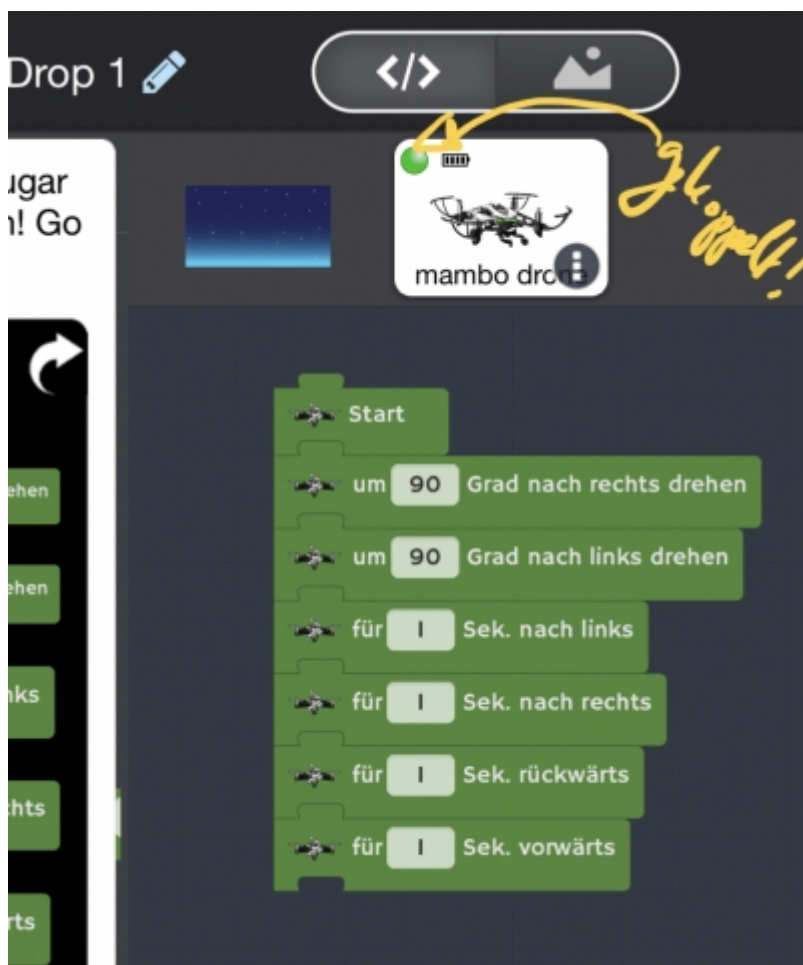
Drop 1

</>

ugar
n! Go

mambo dron

gekoppelt!

ehen

ehen

nks

chts

rts

Start

um 90 Grad nach rechts drehen

um 90 Grad nach links drehen

für 1 Sek. nach links

für 1 Sek. nach rechts

für 1 Sek. rückwärts

für 1 Sek. vorwärts